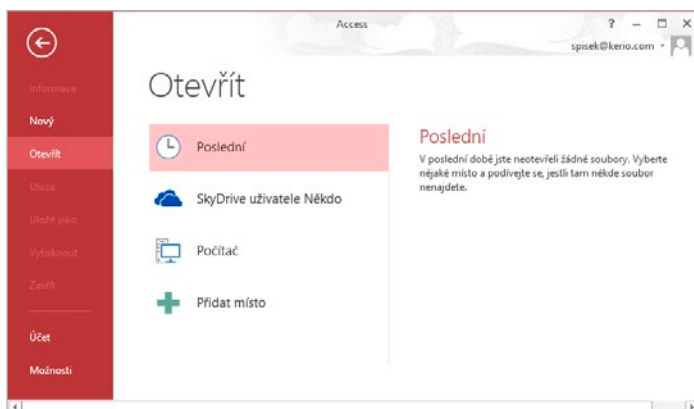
Access

? – □ ×

spisek@kerio.com

Informace

Nový

Otevřít

Uložit

Uložit jako

Vytisknout

Zavřít

Účet

Možnosti

Otevřít

Poslední

SkyDrive uživatele Někdo

Počítač

Přidat místo

Poslední

V poslední době jste neotevřeli žádné soubory. Vyberte nějaké místo a podívejte se, jestli tam někde soubor nenajdete.